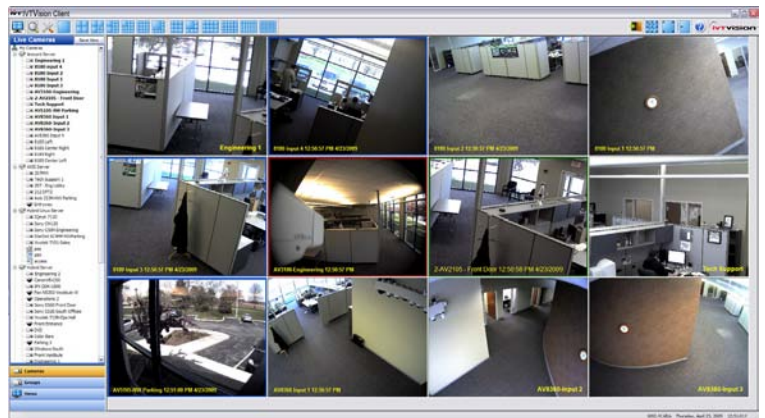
AV NTVision Client

Live Cameras

Engineering 1

0100 Input 4 12:50:57 PM 4/23/2009

0100 Input 3 12:50:57 PM 4/23/2009

0100 Input 2 12:50:57 PM 4/23/2009

AV3100 Engineering 12:50:57 PM

2-AV2105 - Front Door 12:50:58 PM 4/23/2009

Tech Support

AV5100-WM Parking 12:51:00 PM 4/23/2009

AV8360 Input 1 12:50:57 PM

AV8360 Input 2

AV8360 Input 3

Cameras

Groups

Views